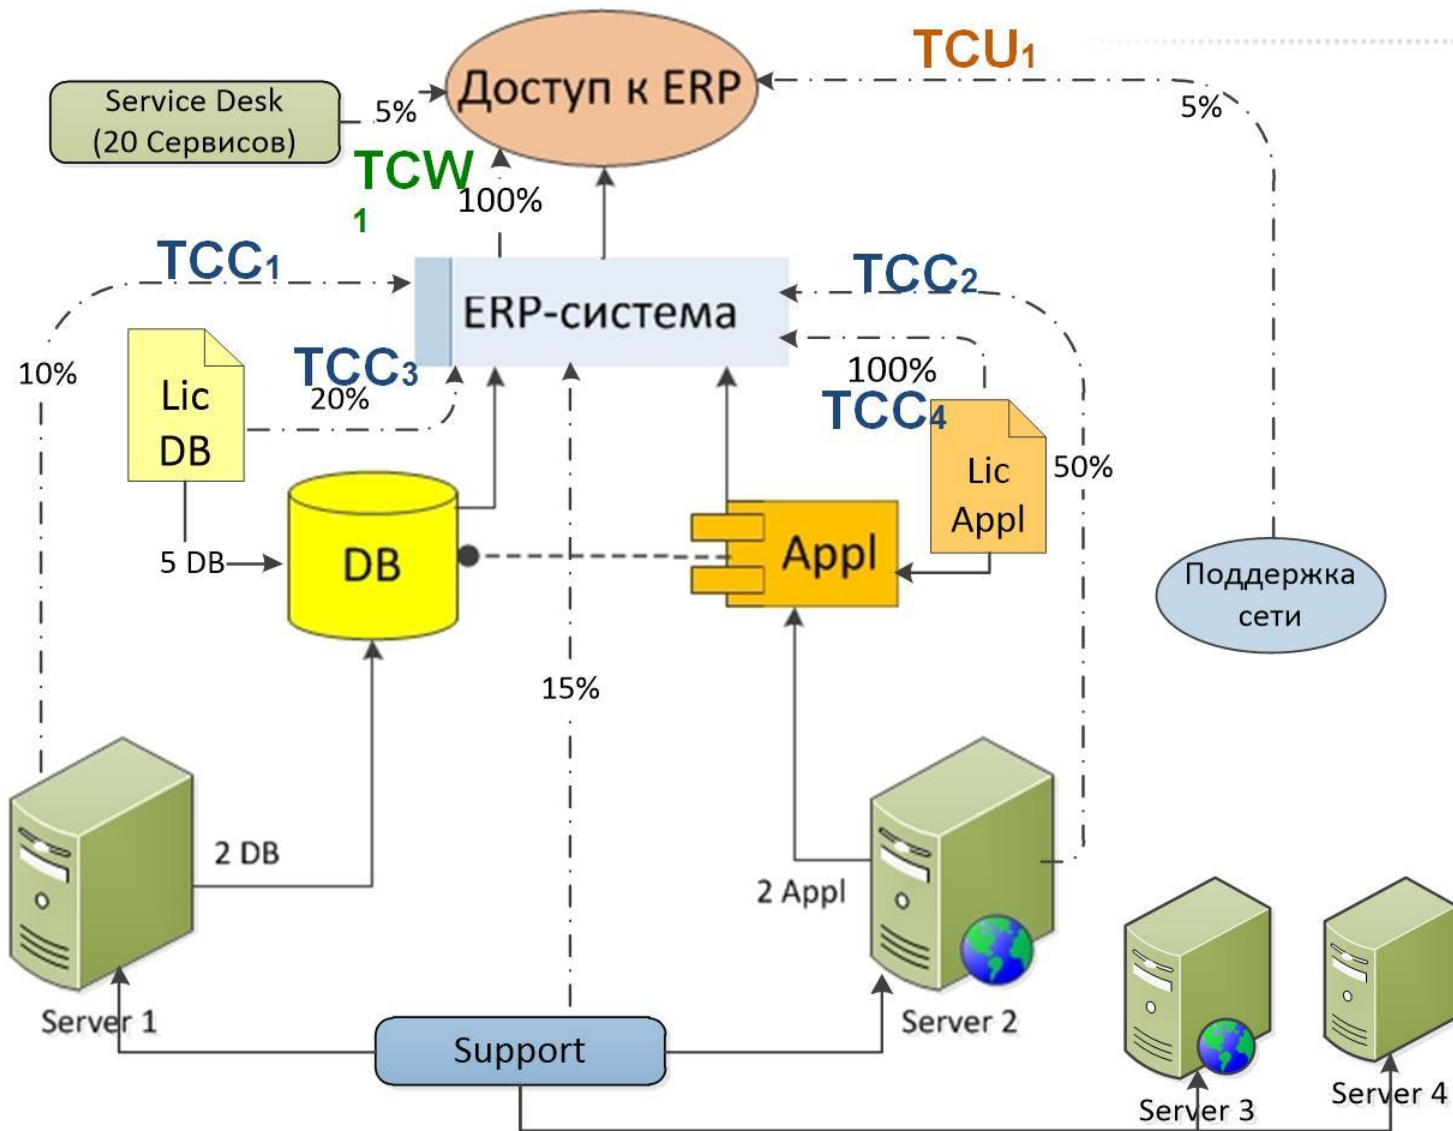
TCU1
Service Desk (20 Сервисов)
5%
Доступ к ERP
5%
TCW 1
100%
TCC1
ERP-система
TCC2
10%
Lic DB
TCC3
20%
100%
TCC4
50%
Lic Appl
5 DB
DB
Appl
Поддержка сети
15%
2 DB
2 Appl
Server 1
Support
Server 2
Server 3
Server 4